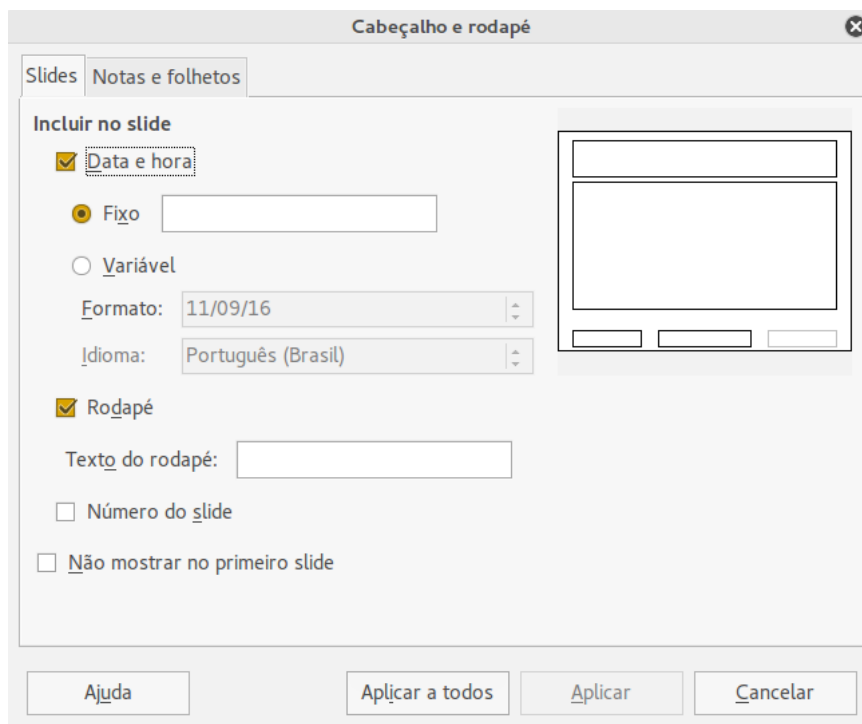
Cabeçalho e rodapé

Slides
Notas e folhetos

Incluir no slide

Data e hora

Fixo

Variável

Formato: 11/09/16

Idioma: Português (Brasil)

Rodapé

Texto do rodapé:

Número do slide

Não mostrar no primeiro slide

Ajuda
Aplicar a todos
Aplicar
Cancelar